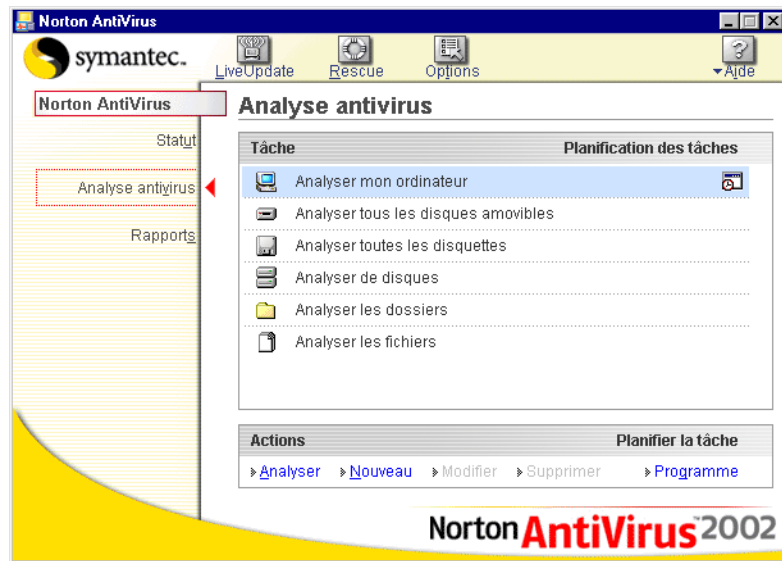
Norton AntiVirus

symantec.

LiveUpdate Rescue Options Aide

Norton AntiVirus

Statut

Analyse antivirus

Rapports

Analyse antivirus

| Tâche | Planification des tâches |
|---|---|
| Analyser mon ordinateur | |
| Analyser tous les disques amovibles | |
| Analyser toutes les disquettes | |
| Analyser de disques | |
| Analyser les dossiers | |
| Analyser les fichiers | |

| Actions | Planifier la tâche |
|---|---|
| Analyser Nouveau Modifier Supprimer | Programme |

Norton AntiVirus 2002